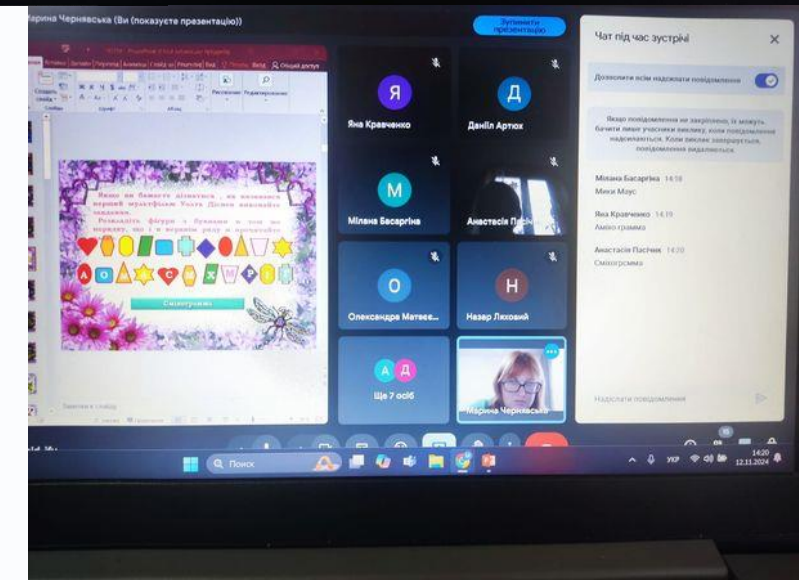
Марина Чернявська (Ви (показуєте презентацію))

Зупинити презентацію

Чат під час зустрічі

Дозволити всім надсилати повідомлення

Якщо повідомлення не закріплено, їх можуть бачити лише учасники виклику, коли повідомлення надсилаються. Коли виклик завершується, повідомлення видаляються.

Мілана Басаргіна 14:18
Микі Маус

Яна Кравченко 14:19
Аміко грамма

Анастасія Пасічник 14:20
Смілогрємма

Якщо ви бажаєте дізнатися, як називався перший мультфільм Уолта Діснея виконайте завдання.

Розкладіть фігури з буквами в тому ж порядку, що і в першому ряду й прочитайте

А О А С О Я Н Р Р

Смілограмма

Яна Кравченко

Данііл Артюх

Мілена Басаргіна

Анастасія Пасічник

Олександра Матвее...

Назар Ляховий

Ще 7 осіб

Марина Чернявська

Надіслати повідомлення

Пошук

УКР 14:20 12.11.2024